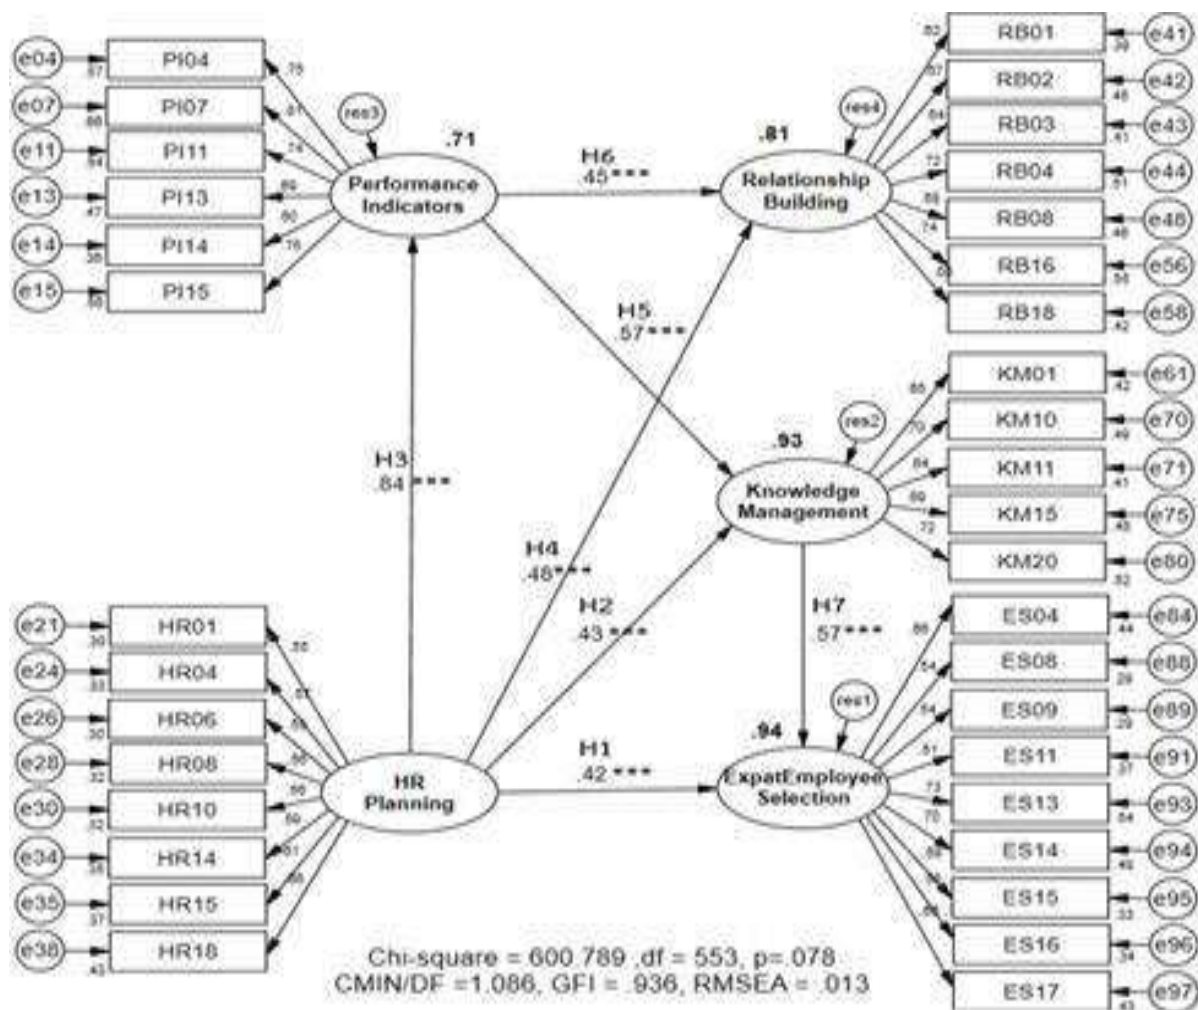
e04 PI04 .57 .75
e07 PI07 .66 .81
e11 PI11 .54 .74
e13 PI13 .47 .69
e14 PI14 .36 .60
e15 PI15 .56 .76

res3
.71
Performance Indicators

H6
.45***

.81
res4
Relationship Building

RB01 .39 e41
RB02 .46 e42
RB03 .41 e43
RB04 .51 e44
RB08 .46 e48
RB16 .56 e56
RB18 .42 e58

H5
.57***

.93
res2
Knowledge Management

KM01 .42 e61
KM10 .49 e70
KM11 .41 e71
KM15 .48 e75
KM20 .52 e80

H3
.84***

H4
.48***

H2
.43***

H7
.57***

res1
.94
H1
.42***
ExpatEmployee Selection

ES04 .44 e84
ES08 .29 e88
ES09 .29 e89
ES11 .37 e91
ES13 .54 e93
ES14 .46 e94
ES15 .33 e95
ES16 .34 e96
ES17 .43 e97

e21 HR01 .30 .55
e24 HR04 .33 .57
e26 HR06 .30 .55
e28 HR08 .32 .56
e30 HR10 .32 .56
e34 HR14 .35 .59
e35 HR15 .37 .61
e38 HR18 .43 .66

HR Planning

Chi-square = 600.789 ,df = 553, p=.078
CMIN/DF =1.086, GFI = .936, RMSEA = .013